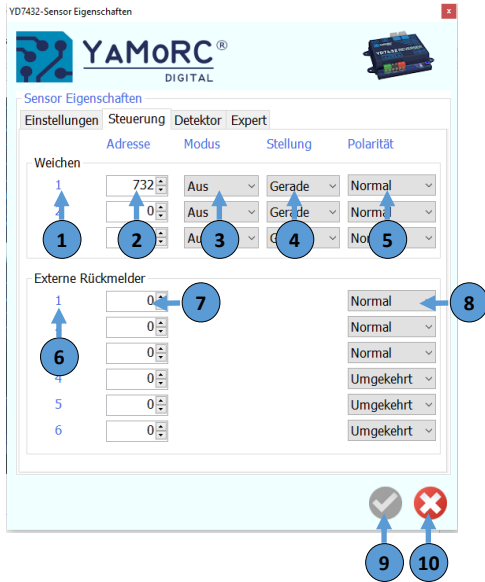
YD7432-Sensor Eigenschaften

x

YAMORC ®
DIGITAL

Sensor Eigenschaften

Einstellungen | Steuerung | Detektor | Expert

Weichen

| | Adresse | Modus | Stellung | Polarität |
|---|---|---|---|---|
| 1 | 732 | Aus | Gerade | Normal |
| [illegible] | 0 | Aus | Gerade | Normal |
| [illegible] | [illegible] | Au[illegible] | G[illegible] | No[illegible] |

1 2 3 4 5

Externe Rückmelder

| | | |
|---|---|---|
| 1 | 0 | Normal |
| | 0 | Normal |
| | 0 | Normal |
| 4 | 0 | Umgekehrt |
| 5 | 0 | Umgekehrt |
| 6 | 0 | Umgekehrt |

7 8 6

9 10